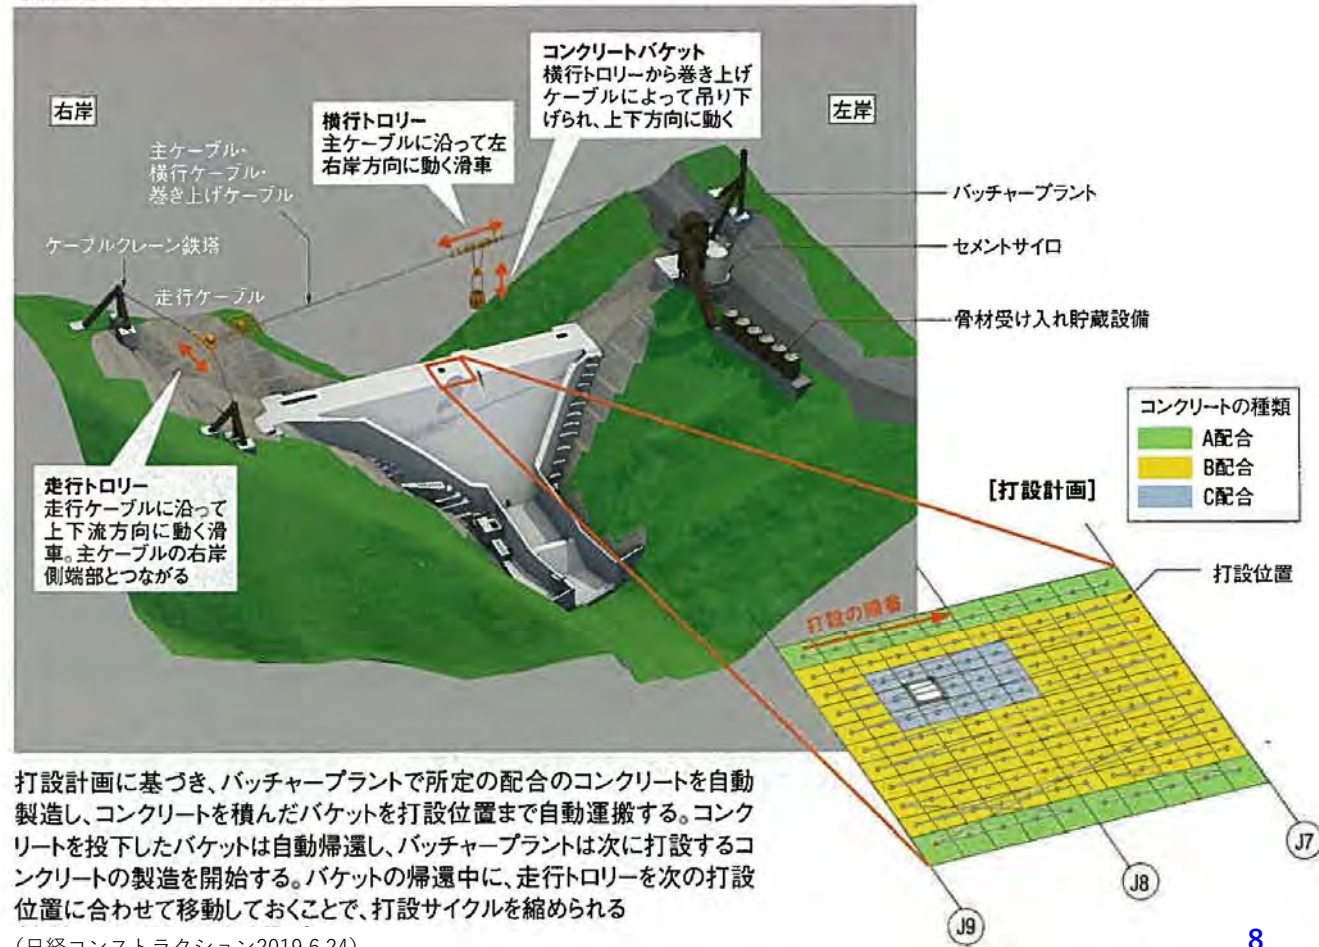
右岸

主ケーブル・
横行ケーブル・
巻き上げケーブル

横行トロリー
主ケーブルに沿って左右岸方向に動く滑車

コンクリートバケット
横行トロリーから巻き上げケーブルによって吊り下げられ、上下方向に動く

左岸

ケーブルクレーン鉄塔

走行ケーブル

バッチャープラント

セメントサイロ

骨材受け入れ貯蔵設備

コンクリートの種類

| | |
|---|---|
| | A配合 |
| | B配合 |
| | C配合 |

走行トロリー
走行ケーブルに沿って上下流方向に動く滑車。主ケーブルの右岸側端部とつながる

［打設計画］

打設位置

打設の順番

J7

J8

J9

打設計画に基づき、バッチャープラントで所定の配合のコンクリートを自動製造し、コンクリートを積んだバケットを打設位置まで自動運搬する。コンクリートを投下したバケットは自動帰還し、バッチャープラントは次に打設するコンクリートの製造を開始する。バケットの帰還中に、走行トロリーを次の打設位置に合わせて移動しておくことで、打設サイクルを縮められる

（日経コンストラクション2019.6.24）

8